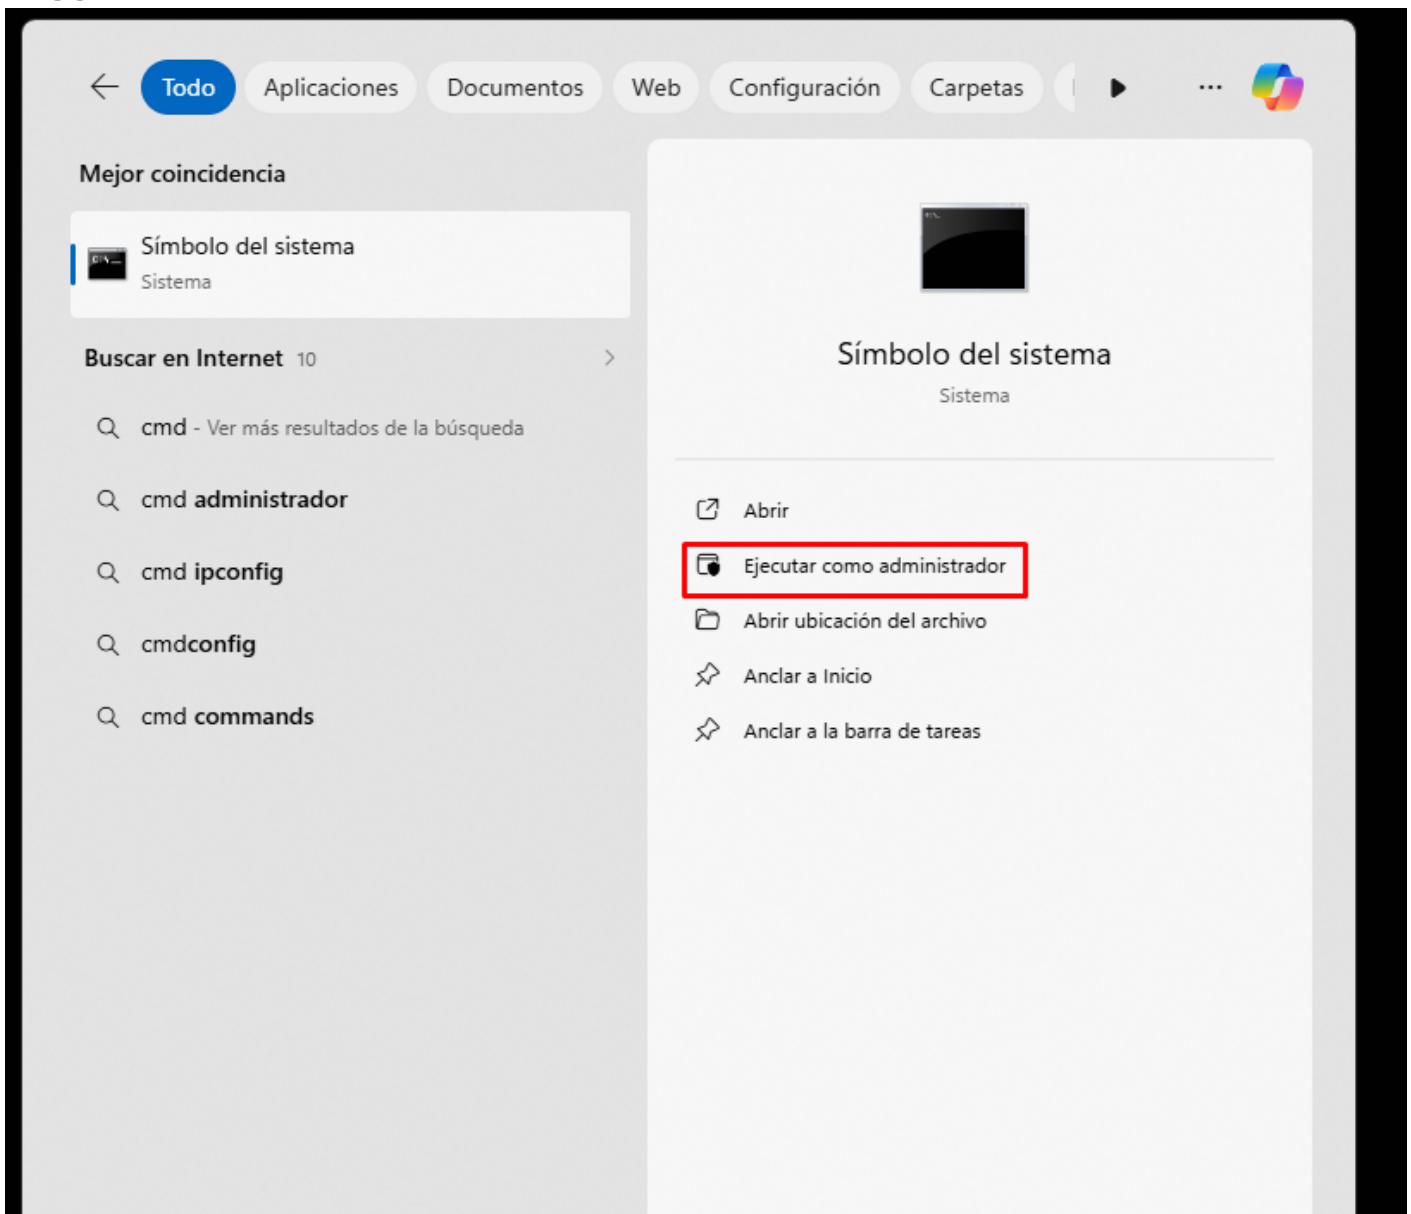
Todo Aplicaciones Documentos Web Configuración Carpetas ...

Mejor coincidencia

Símbolo del sistema
Sistema

Buscar en Internet 10

cmd - Ver más resultados de la búsqueda

cmd administrador

cmd ipconfig

cmdconfig

cmd commands

Símbolo del sistema
Sistema

Abrir

Ejecutar como administrador

Abrir ubicación del archivo

Anclar a Inicio

Anclar a la barra de tareas